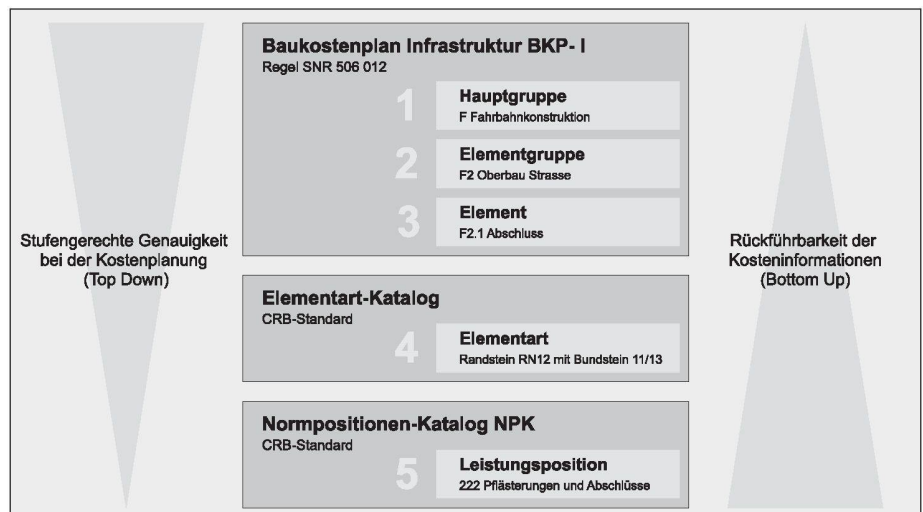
Stufengerechte Genauigkeit bei der Kostenplanung (Top Down)

Baukostenplan Infrastruktur BKP- I
Regel SNR 506 012

1
Hauptgruppe
F Fahrbahnkonstruktion

2
Elementgruppe
F2 Oberbau Strasse

3
Element
F2.1 Abschluss

Elementart-Katalog
CRB-Standard

4
Elementart
Randstein RN12 mit Bundstein 11/13

Normpositionen-Katalog NPK
CRB-Standard

5
Leistungsposition
222 Pflästerungen und Abschlüsse

Rückführbarkeit der Kosteninformationen (Bottom Up)